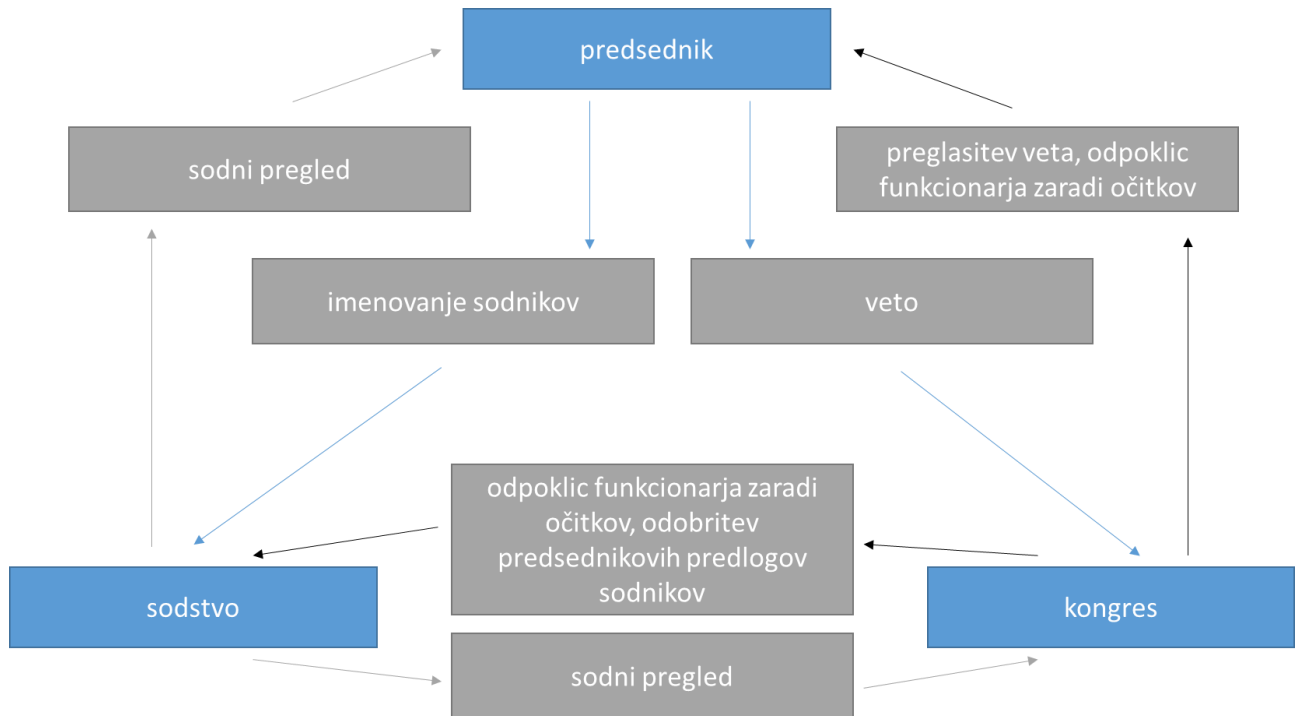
predsednik

sodni pregled

preglasitev veta, odpoklic funkcionarja zaradi očitkov

imenovanje sodnikov

veto

odpoklic funkcionarja zaradi očitkov, odobritev predsednikovih predlogov sodnikov

sodstvo

kongres

sodni pregled